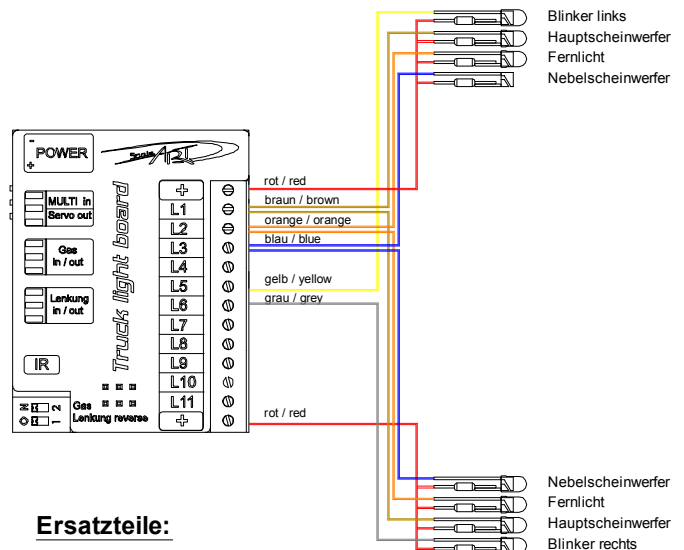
Blinker links
Hauptscheinwerfer
Fernlicht
Nebelscheinwerfer

POWER
-
+
ScaleART
MULTI in
Servo out
Gas
in / out
Lenkung
in / out
IR
Truck light board
+
L1
L2
L3
L4
L5
L6
L7
L8
L9
L10
L11
+
Gas
Lenkung reverse
2
1

rot / red
braun / brown
orange / orange
blau / blue
gelb / yellow
grau / grey
rot / red

Nebelscheinwerfer
Fernlicht
Hauptscheinwerfer
Blinker rechts

Ersatzteile: